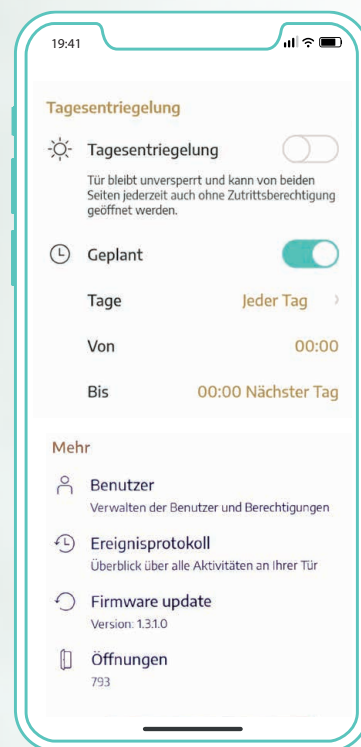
19:41

Tagesentriegelung

Tagesentriegelung

Tür bleibt unversperrt und kann von beiden Seiten jederzeit auch ohne Zutrittsberechtigung geöffnet werden.

Geplant

Tage Jeder Tag

Von 00:00

Bis 00:00 Nächster Tag

Mehr

Benutzer
Verwalten der Benutzer und Berechtigungen

Ereignisprotokoll
Überblick über alle Aktivitäten an Ihrer Tür

Firmware update
Version: 1.3.1.0

Öffnungen
793